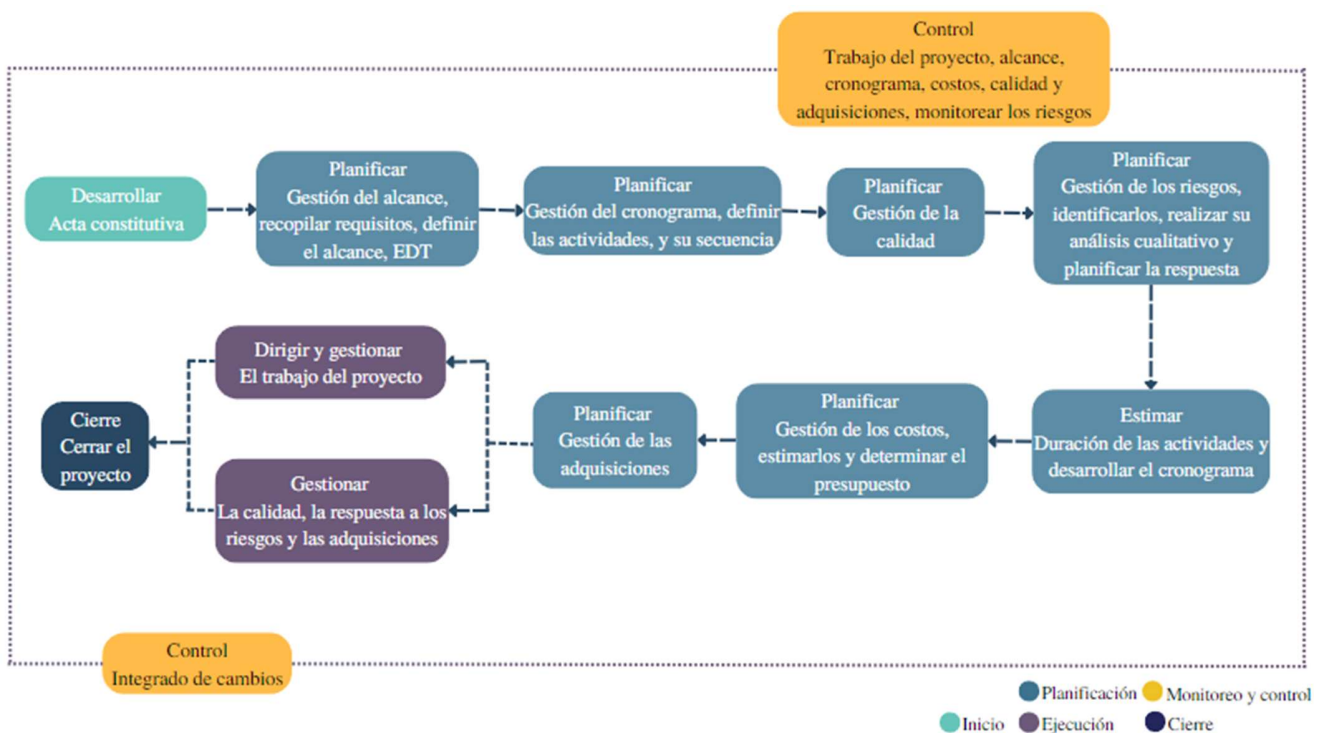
Control
Trabajo del proyecto, alcance, cronograma, costos, calidad y adquisiciones, monitorear los riesgos

Desarrollar
Acta constitutiva

Planificar
Gestión del alcance, recopilar requisitos, definir el alcance, EDT

Planificar
Gestión del cronograma, definir las actividades, y su secuencia

Planificar
Gestión de la calidad

Planificar
Gestión de los riesgos, identificarlos, realizar su análisis cualitativo y planificar la respuesta

Estimar
Duración de las actividades y desarrollar el cronograma

Planificar
Gestión de los costos, estimarlos y determinar el presupuesto

Planificar
Gestión de las adquisiciones

Dirigir y gestionar
El trabajo del proyecto

Gestionar
La calidad, la respuesta a los riesgos y las adquisiciones

Cierre
Cerrar el proyecto

Control
Integrado de cambios

Planificación
Monitoreo y control
Inicio
Ejecución
Cierre